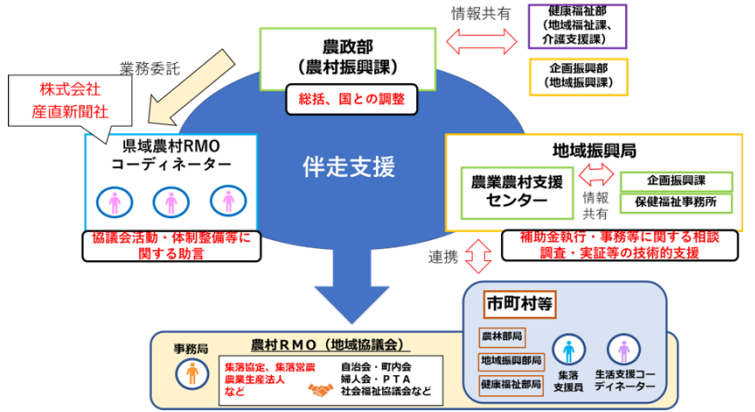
情報共有

健康福祉部
（地域福祉課、介護支援課）

業務委託

農政部
（農村振興課）

企画振興部
（地域振興課）

株式会社
産直新聞社

総括、国との調整

県域農村RMO
コーディネーター

伴走支援

地域振興局

農業農村支援
センター

企画振興課

情報
共有

保健福祉事務所

協議会活動・体制整備等に関する助言

補助金執行・事務等に関する相談
調査・実証等の技術的支援

連携

市町村等

農林部局

地域振興部局

健康福祉部局

集落
支援員

生活支援コーディネーター

農村RMO（地域協議会）

事務局

集落協定、集落営農
農業生産法人
など

自治会・町内会
婦人会・PTA
社会福祉協議会など